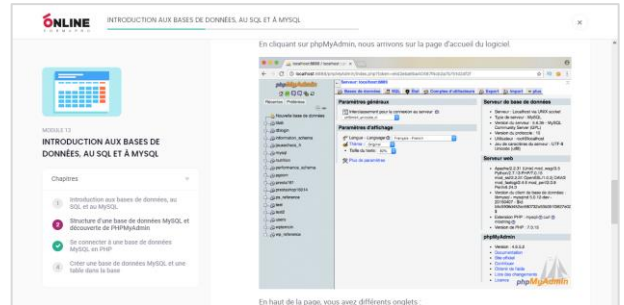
ONLINE FORMAPRO

INTRODUCTION AUX BASES DE DONNÉES, AU SQL ET À MYSQL

×

MODULE 12

INTRODUCTION AUX BASES DE DONNÉES, AU SQL ET À MYSQL

Chapitres

1 Introduction aux bases de données, au SQL et au MySQL

2 Structure d'une base de données MySQL et découverte de PHPMyAdmin

Se connecter à une base de données MySQL en PHP

4 Créer une base de données MySQL et une table dans la base

En cliquant sur phpMyAdmin, nous arrivons sur la page d'accueil du logiciel.

localhost:8888 / localhost

phpMyAdmin

Serveur: localhost:8889

Bases de données SQL État Comptes d'utilisateurs Exporter Importer Plus

Récentes Préférées

Nouvelle base de données

blob

design

information_schema

jhcasa4u

mysql

nutrition

performance_schema

pyrym

presta16

prestashop16

sb_reference

test3

uberv

wpaeeux

xxx_reference

Paramètres généraux

Interclassement pour la connexion au serveur: utf8mb4_unicode_ci

Paramètres d'affichage

Langue - Language: Français - French

Thème: pmahomme

Taille du texte: 82%

Plus de paramètres

Serveur de base de données

Serveur: Localhost via UNIX socket

Type de serveur: MySQL

Version du serveur: 5.6.38 - MySQL Community Server (GPL)

Version du protocole: 10

Utilisateur: root@localhost

Jeu de caractères du serveur: UTF-8 Unicode (utf8)

Serveur web

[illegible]

Extension PHP: mysqli curl mbstring

Version de PHP: 7.0.10

phpMyAdmin

Version: 4.8.3

Documentation

Site officiel

Contribuer

Obtenir de l'aide

Liste des changements

Licence

phpMyAdmin

En haut de la page, vous avez différents onglets :